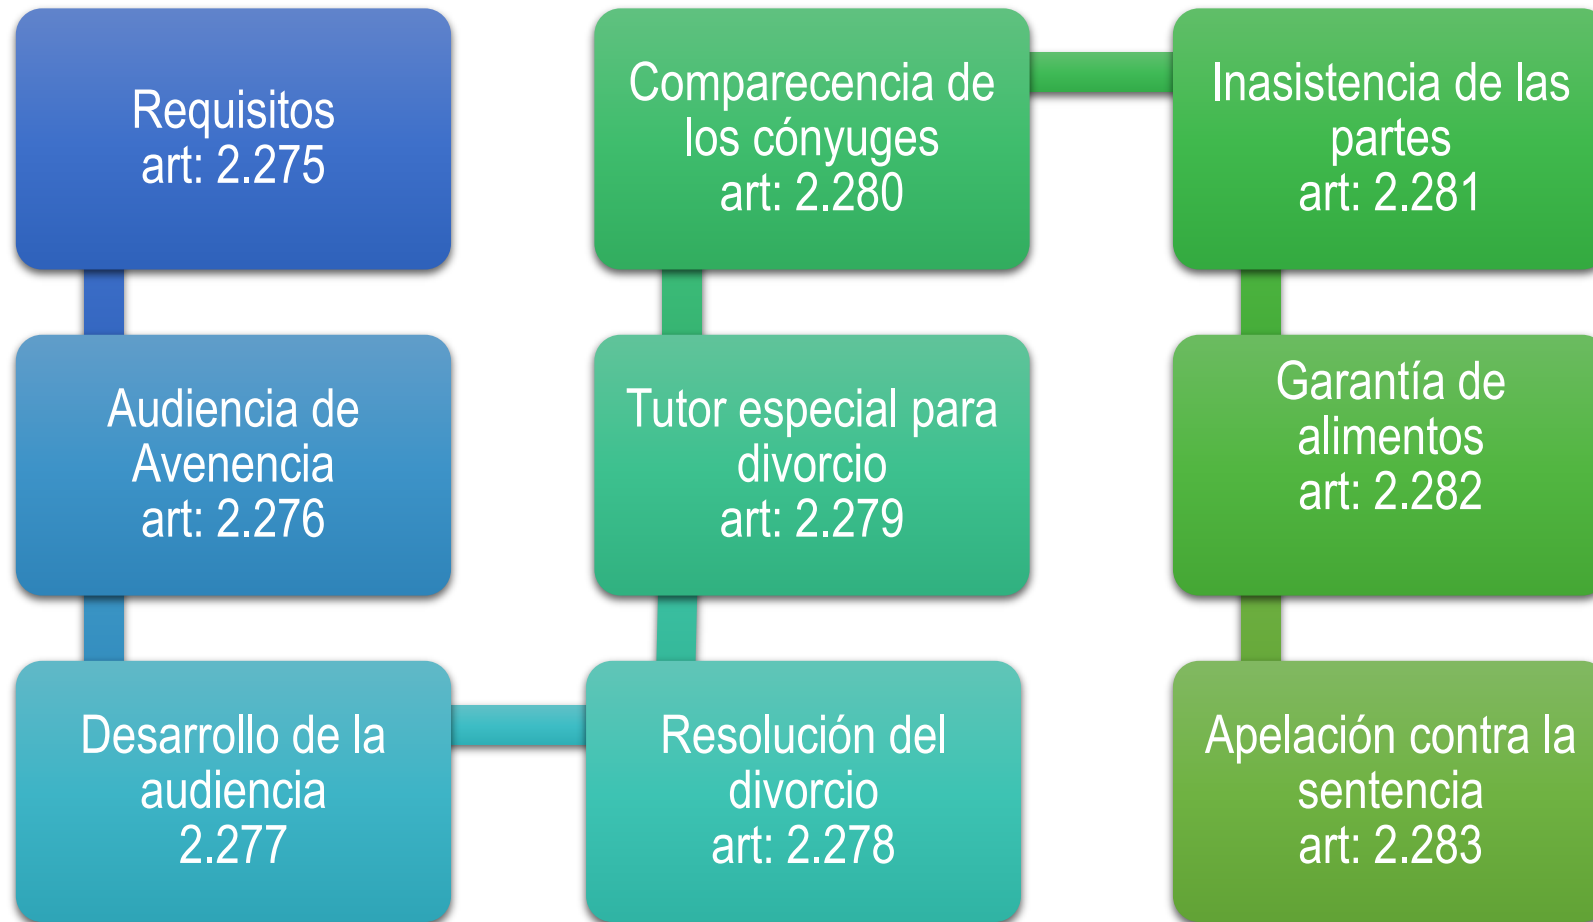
Requisitos
art: 2.275

Audiencia de Avenencia
art: 2.276

Desarrollo de la audiencia
2.277

Resolución del divorcio
art: 2.278

Tutor especial para divorcio
art: 2.279

Comparecencia de los cónyuges
art: 2.280

Inasistencia de las partes
art: 2.281

Garantía de alimentos
art: 2.282

Apelación contra la sentencia
art: 2.283